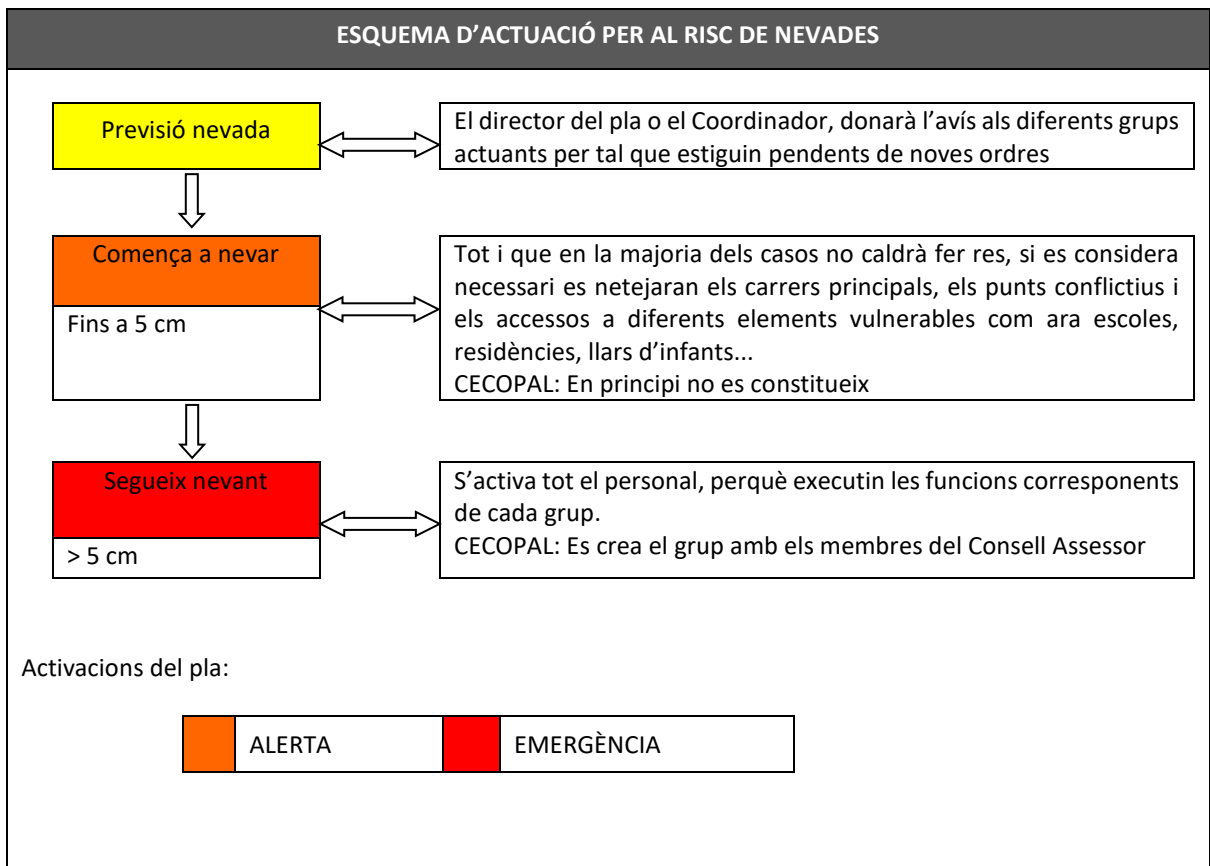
ESQUEMA D’ACTUACIÓ PER AL RISC DE NEVADES

Previsió nevada

El director del pla o el Coordinador, donarà l’avís als diferents grups actuants per tal que estiguin pendents de noves ordres

Comença a nevar

Fins a 5 cm

Tot i que en la majoria dels casos no caldrà fer res, si es considera necessari es netejaran els carrers principals, els punts conflictius i els accessos a diferents elements vulnerables com ara escoles, residències, llars d’infants...
CECOPAL: En principi no es constitueix

Segueix nevant

> 5 cm

S’activa tot el personal, perquè executin les funcions corresponents de cada grup.
CECOPAL: Es crea el grup amb els membres del Consell Assessor

Activacions del pla:

ALERTA

EMERGÈNCIA